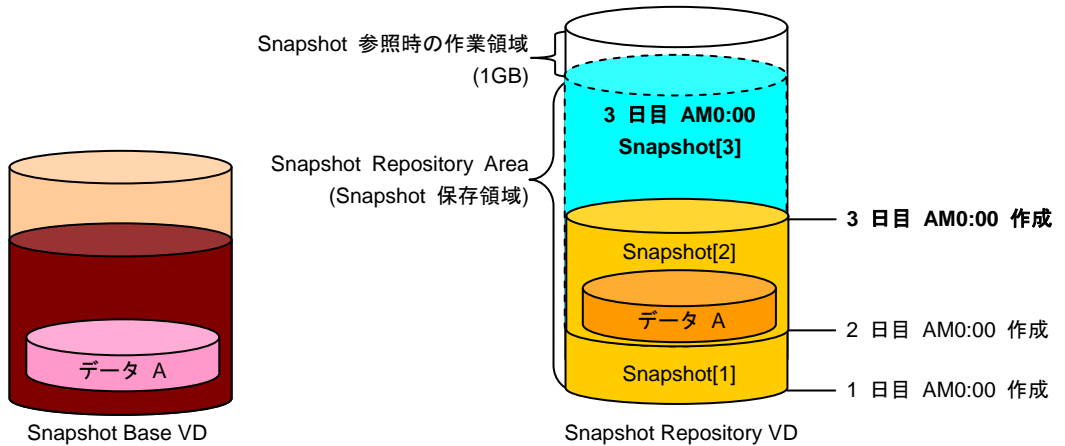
Snapshot 参照時の作業領域
(1GB)

Snapshot Repository Area
(Snapshot 保存領域)

3 日目 AM0:00
Snapshot[3]

3 日目 AM0:00 作成

Snapshot[2]

データ A

2 日目 AM0:00 作成

Snapshot[1]

1 日目 AM0:00 作成

データ A

Snapshot Base VD

Snapshot Repository VD